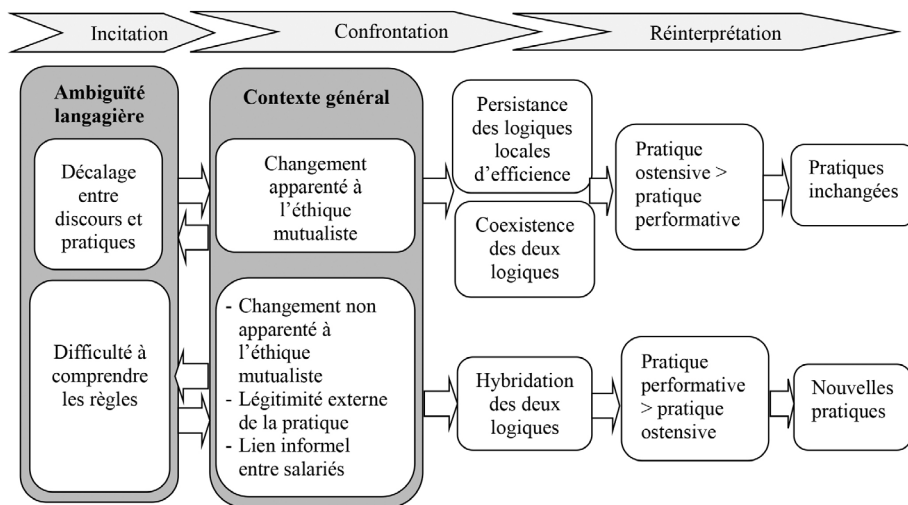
Incitation

Confrontation

Réinterprétation

Ambiguïté langagière

Décalage entre discours et pratiques

Difficulté à comprendre les règles

Contexte général

Changement apparenté à l'éthique mutualiste

- Changement non apparenté à l'éthique mutualiste
- Légitimité externe de la pratique
- Lien informel entre salariés

Persistance des logiques locales d'efficience

Coexistence des deux logiques

Pratique ostensive > pratique performative

Pratiques inchangées

Hybridation des deux logiques

Pratique performative > pratique ostensive

Nouvelles pratiques